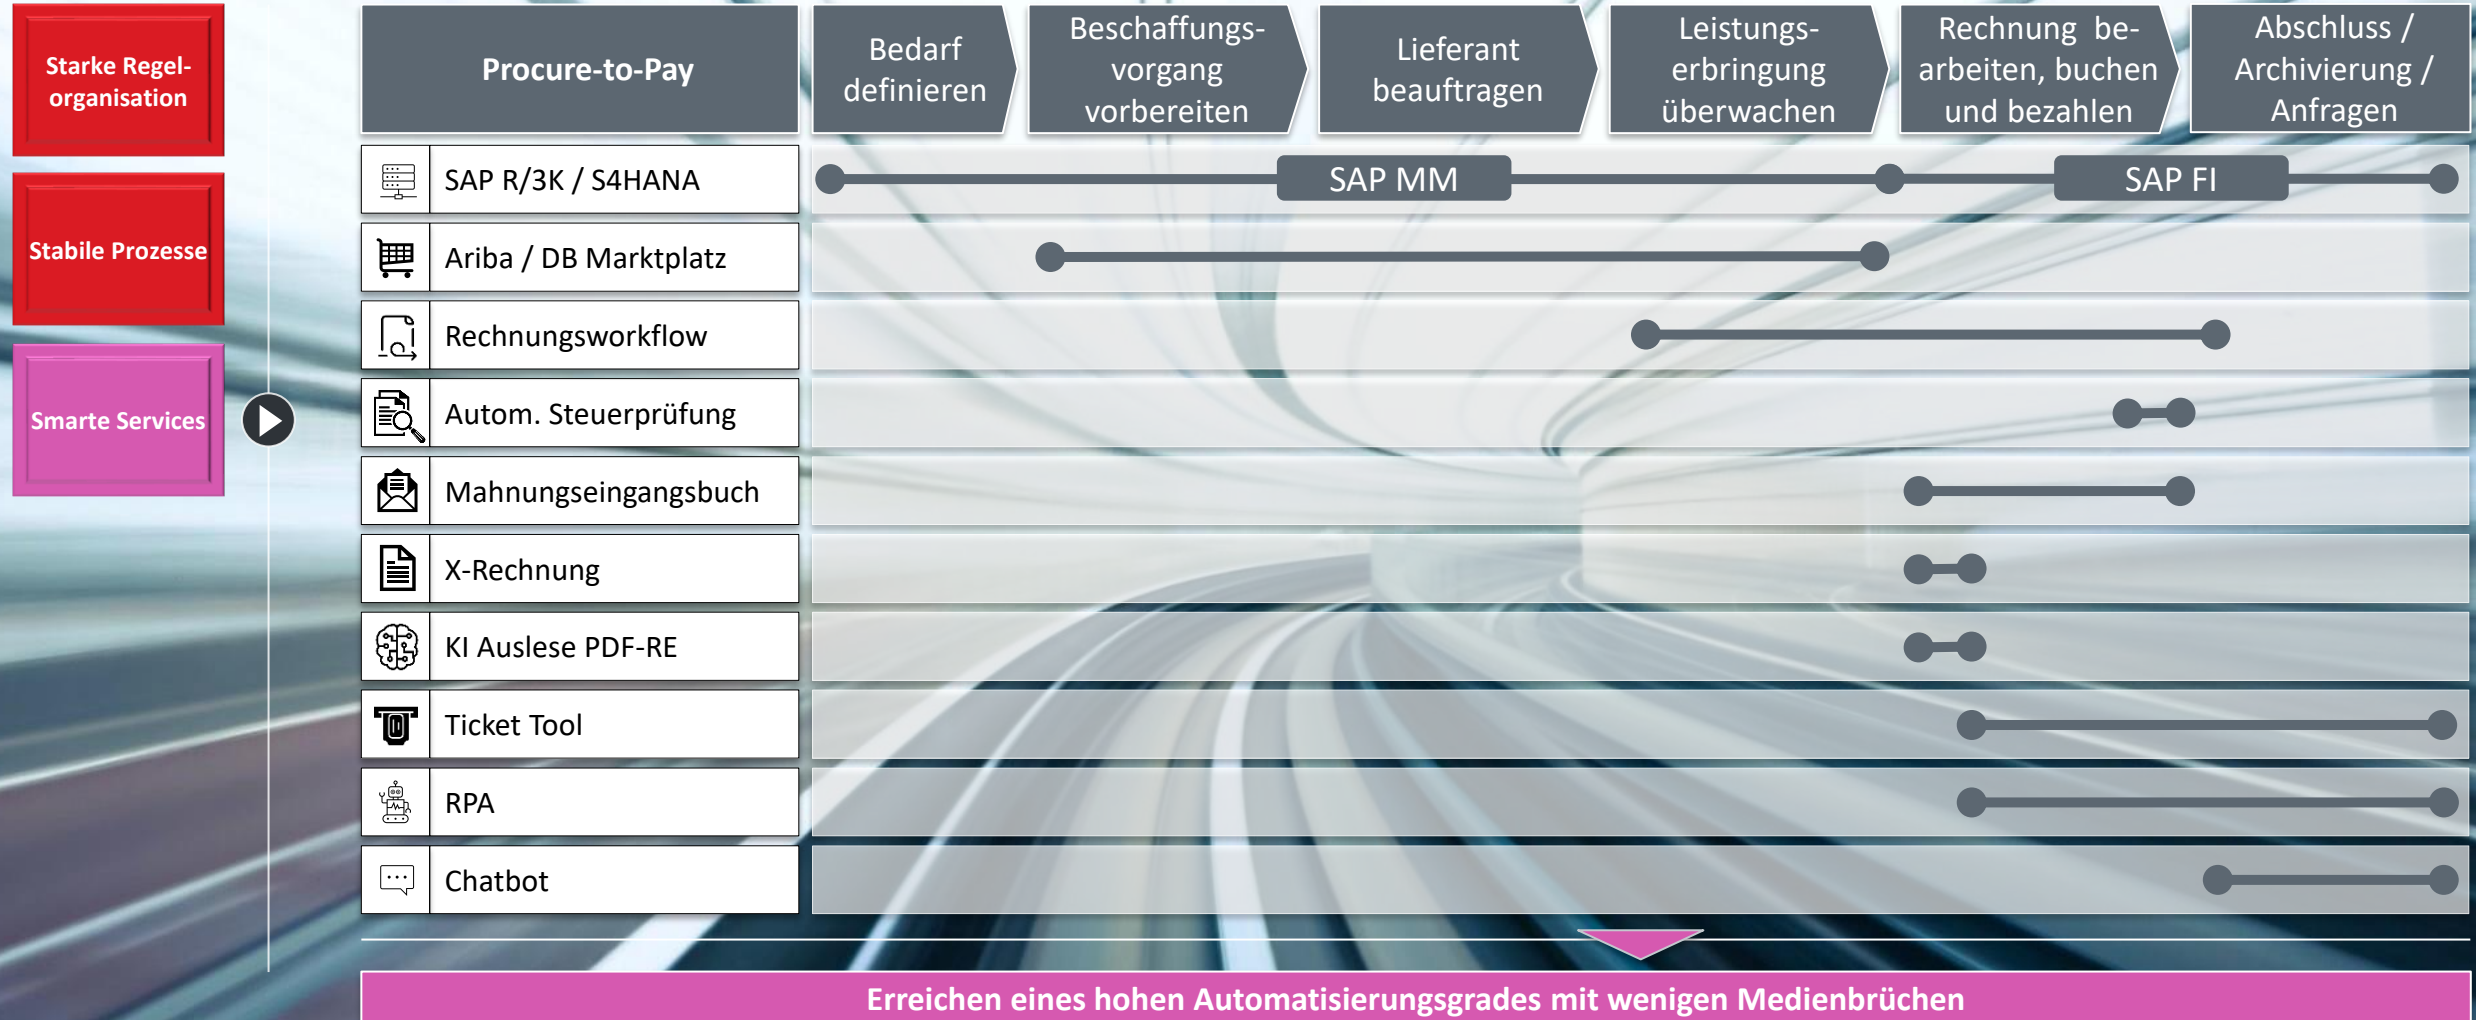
Starke Regelorganisation

Stabile Prozesse

Smarte Services

Procure-to-Pay

Bedarf definieren

Beschaffungsvorgang vorbereiten

Lieferant beauftragen

Leistungserbringung überwachen

Rechnung bearbeiten, buchen und bezahlen

Abschluss / Archivierung / Anfragen

SAP R/3K / S4HANA

SAP MM

SAP FI

Ariba / DB Marktplatz

Rechnungsworkflow

Autom. Steuerprüfung

Mahnungseingangsbuch

X-Rechnung

KI Auslese PDF-RE

Ticket Tool

RPA

Chatbot

Erreichen eines hohen Automatisierungsgrades mit wenigen Medienbrüchen